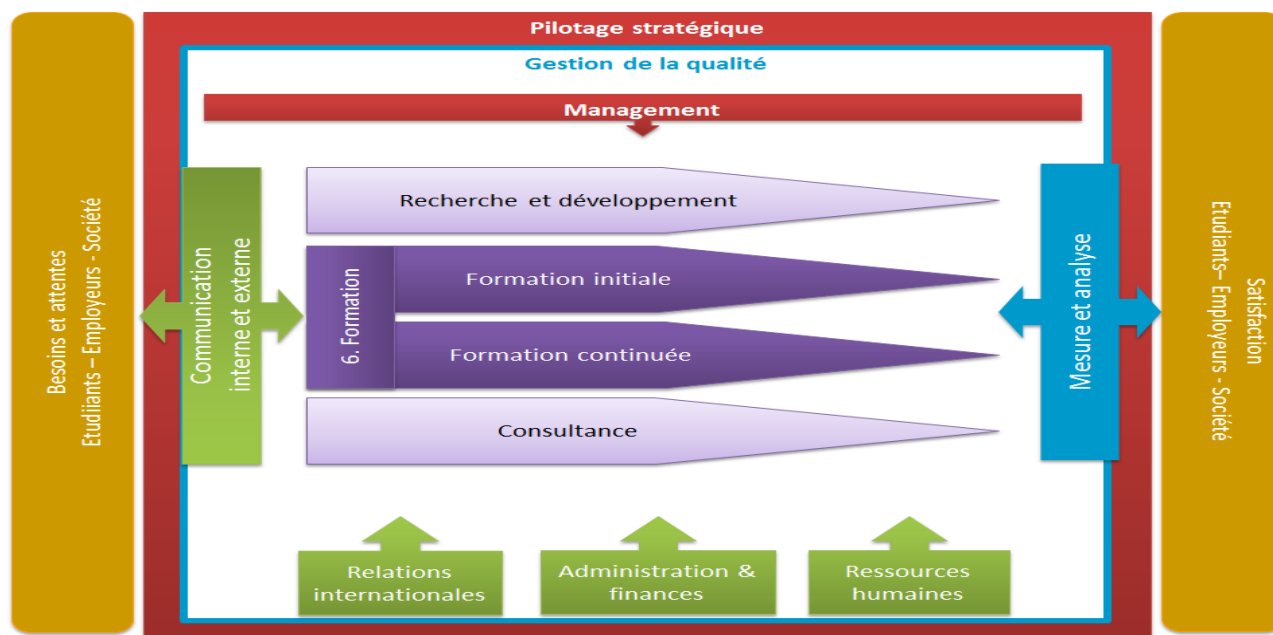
Besoins et attentes
Etudiants – Employeurs - Société

Pilotage stratégique

Gestion de la qualité

Management

Communication interne et externe

Recherche et développement

6. Formation

Formation initiale

Formation continuée

Consultance

Mesure et analyse

Relations internationales

Administration & finances

Ressources humaines

Satisfaction
Etudiants– Employeurs - Société